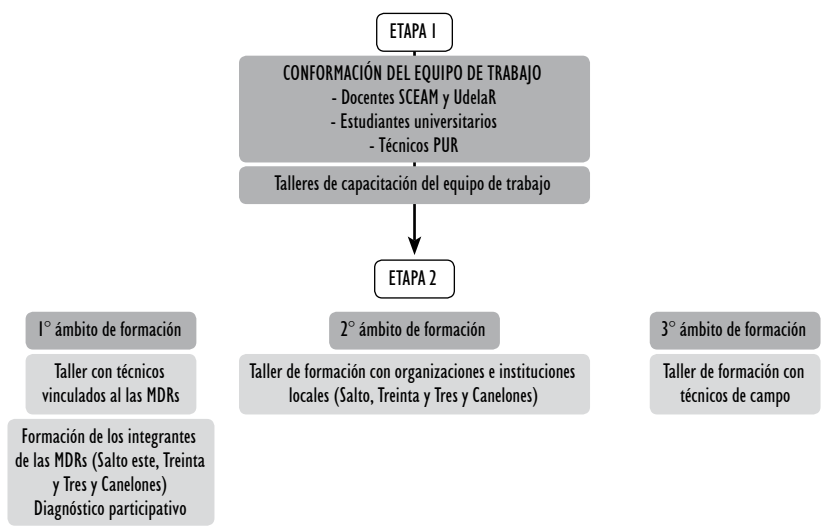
ETAPA 1

CONFORMACIÓN DEL EQUIPO DE TRABAJO
- Docentes SCEAM y UdelaR
- Estudiantes universitarios
- Técnicos PUR

Talleres de capacitación del equipo de trabajo

ETAPA 2

1° ámbito de formación

Taller con técnicos vinculados al las MDRs

Formación de los integrantes de las MDRs (Salto este, Treinta y Tres y Canelones) Diagnóstico participativo

2° ámbito de formación

Taller de formación con organizaciones e instituciones locales (Salto, Treinta y Tres y Canelones)

3° ámbito de formación

Taller de formación con técnicos de campo